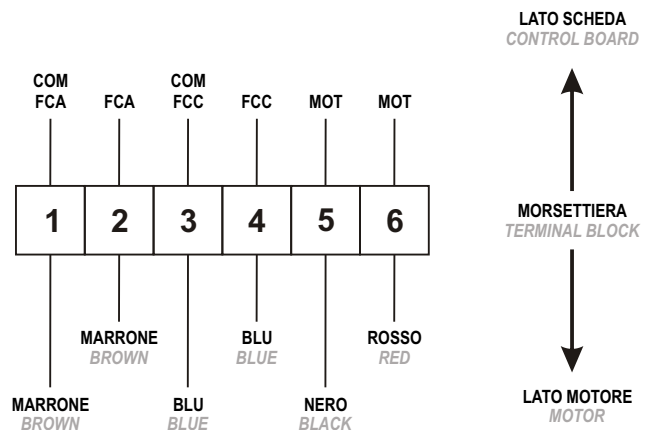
LATO SCHEDA
CONTROL BOARD

COM FCA
FCA
COM FCC
FCC
MOT
MOT

| 1 | 2 | 3 | 4 | 5 | 6 |
|---|---|---|---|---|---|

MORSETTIERA
TERMINAL BLOCK

MARRONE
BROWN

BLU
BLUE

ROSSO
RED

MARRONE
BROWN

BLU
BLUE

NERO
BLACK

LATO MOTORE
MOTOR